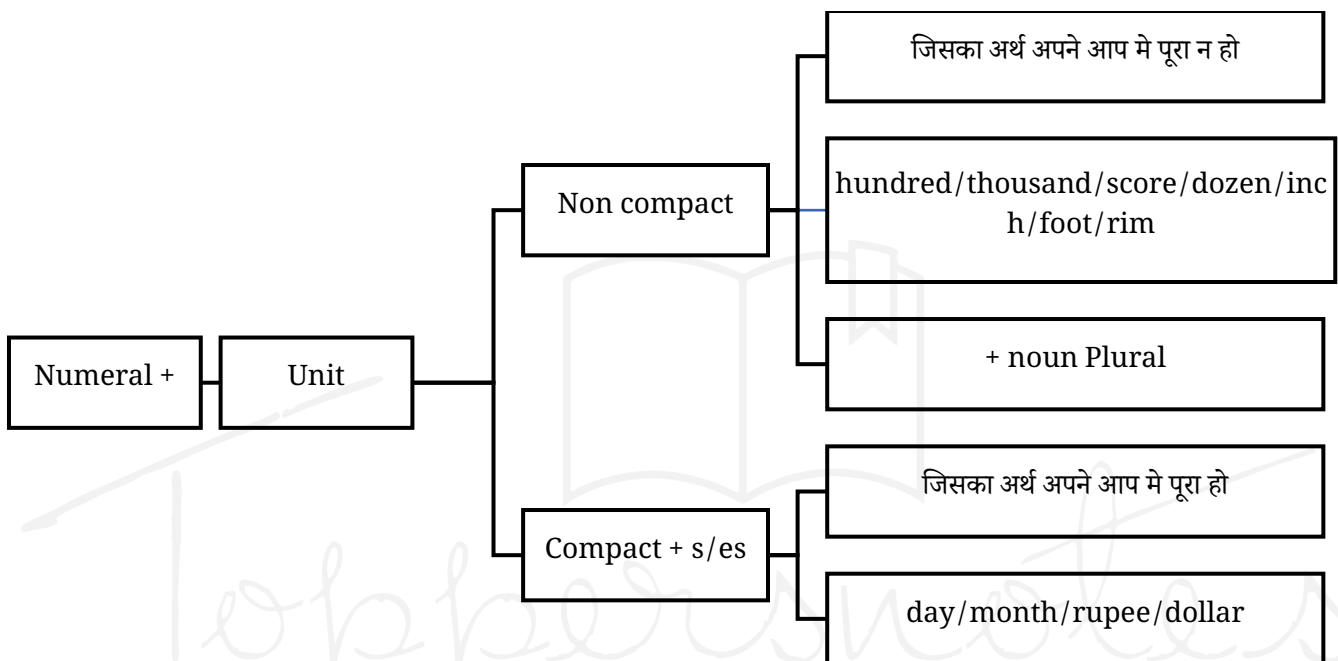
Numeral +

Unit

Non compact

जिसका अर्थ अपने आप मे पूरा न हो

hundred/thousand/score/dozen/inch/foot/rim

+ noun Plural

Compact + s/es

जिसका अर्थ अपने आप मे पूरा हो

day/month/rupee/dollar

Toppersnotes